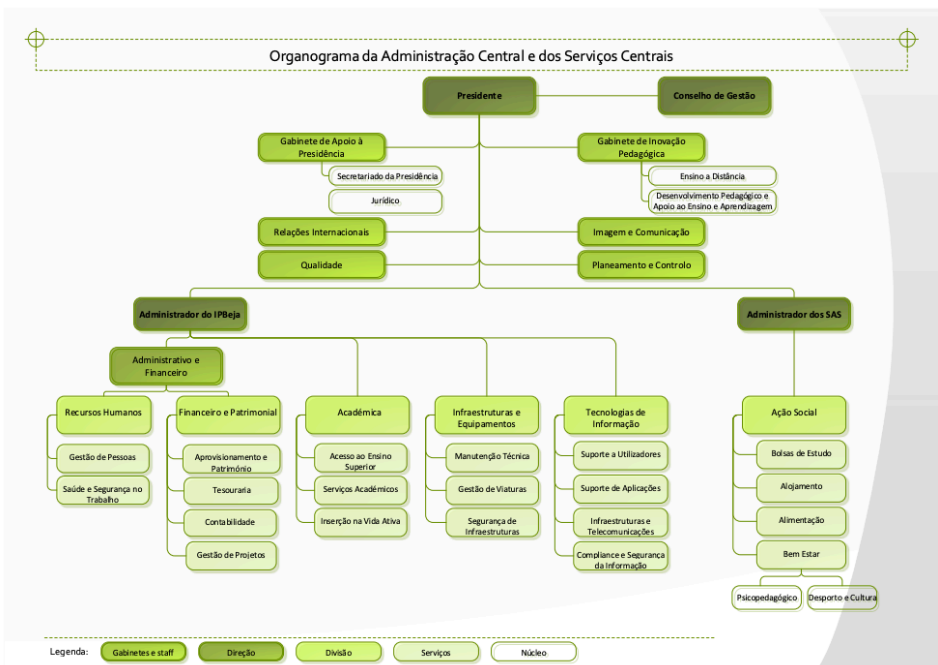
Organograma da Administração Central e dos Serviços Centrais

Presidente

Conselho de Gestão

Gabinete de Apoio à Presidência

Secretariado da Presidência

Jurídico

Gabinete de Inovação Pedagógica

Ensino a Distância

Desenvolvimento Pedagógico e Apoio ao Ensino e Aprendizagem

Relações Internacionais

Imagem e Comunicação

Qualidade

Planeamento e Controlo

Administrador do IPBeja

Administrador dos SAS

Administrativo e Financeiro

Recursos Humanos

Gestão de Pessoas

Saúde e Segurança no Trabalho

Financeiro e Patrimonial

Aprovisionamento e Património

Tesouraria

Contabilidade

Gestão de Projetos

Académica

Acesso ao Ensino Superior

Serviços Académicos

Inserção na Vida Ativa

Infraestruturas e Equipamentos

Manutenção Técnica

Gestão de Viaturas

Segurança de Infraestruturas

Tecnologias de Informação

Suporte a Utilizadores

Suporte de Aplicações

Infraestruturas e Telecomunicações

Compliance e Segurança da Informação

Ação Social

Bolsas de Estudo

Alojamento

Alimentação

Bem Estar

Psicopedagógico

Desporto e Cultura

Legenda: Gabinetes e staff | Direção | Divisão | Serviços | Núcleo